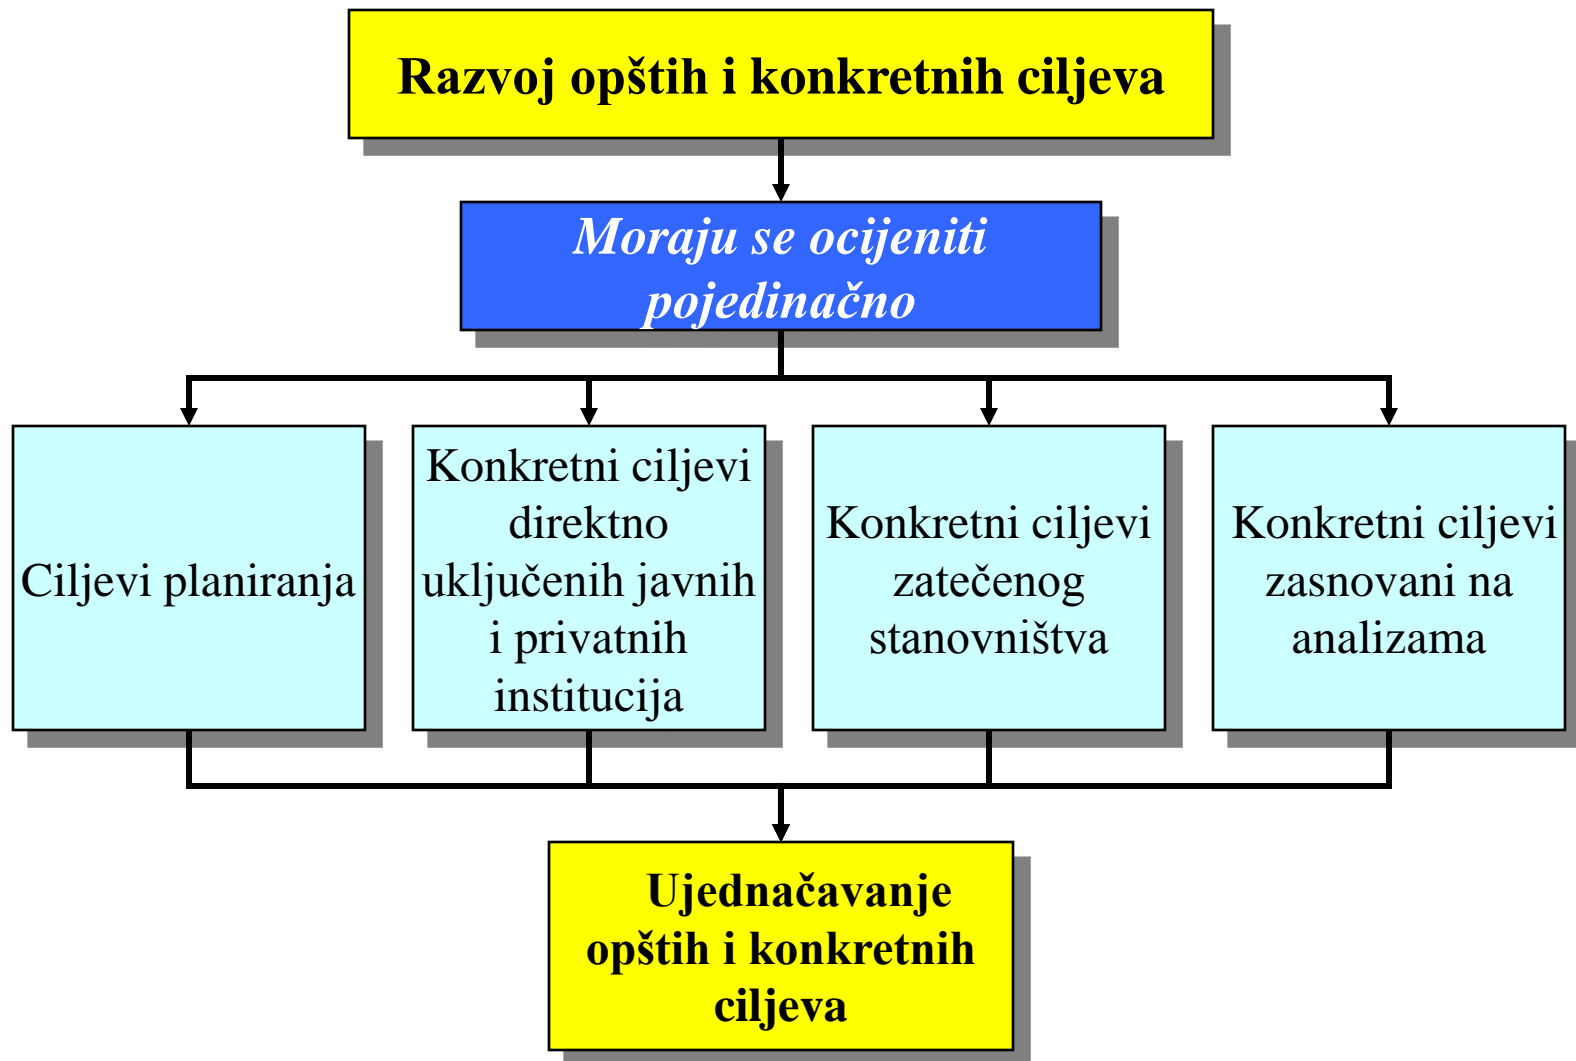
Razvoj opštih i konkretnih ciljeva

Moraju se ocijeniti pojedinačno

Ciljevi planiranja

Konkretni ciljevi direktno uključenih javnih i privatnih institucija

Konkretni ciljevi zatečenog stanovništva

Konkretni ciljevi zasnovani na analizama

Ujednačavanje opštih i konkretnih ciljeva